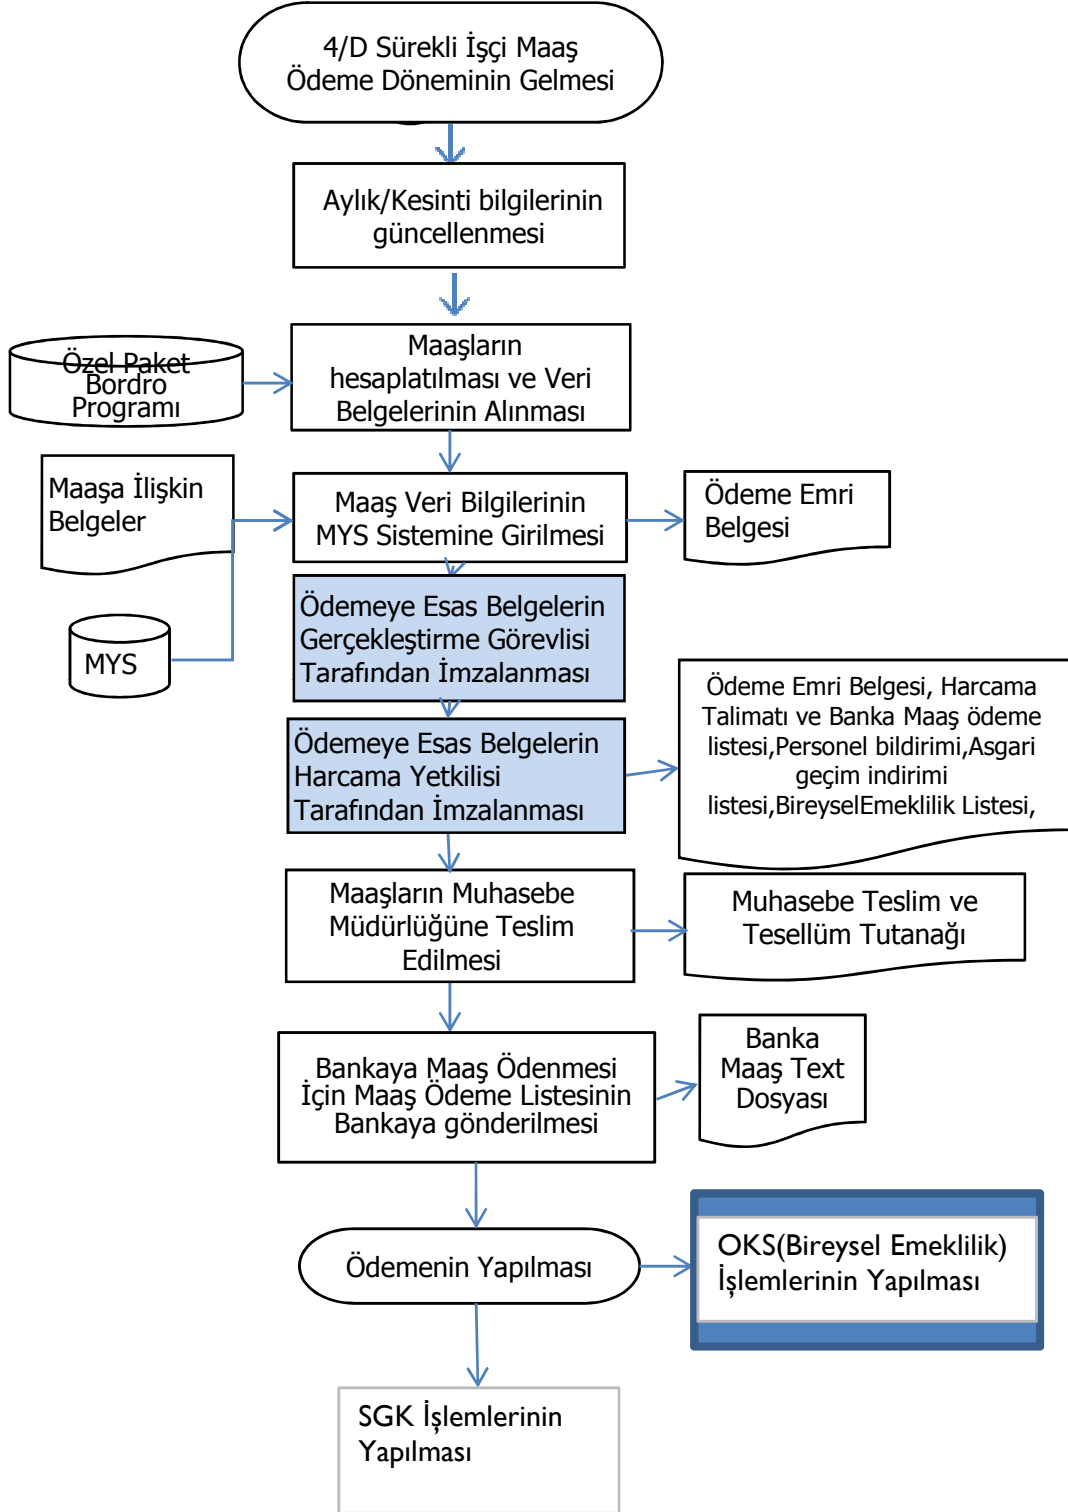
4/D Sürekli İşçi Maaş Ödeme Döneminin Gelmesi

Aylık/Kesinti bilgilerinin güncellenmesi

Özel Paket Bordro Programı

Maaşların hesaplatılması ve Veri Belgelerinin Alınması

Maaşa İlişkin Belgeler

Maaş Veri Bilgilerinin MYS Sistemine Girilmesi

Ödeme Emri Belgesi

MYS

Ödemeye Esas Belgelerin Gerçekleştirme Görevlisi Tarafından İmzalanması

Ödemeye Esas Belgelerin Harcama Yetkilisi Tarafından İmzalanması

Ödeme Emri Belgesi, Harcama Talimatı ve Banka Maaş ödeme listesi,Personel bildirimi,Asgari geçim indirimi listesi,BireyselEmeklilik Listesi,

Maaşların Muhasebe Müdürlüğüne Teslim Edilmesi

Muhasebe Teslim ve Tesellüm Tutanağı

Bankaya Maaş Ödenmesi İçin Maaş Ödeme Listesinin Bankaya gönderilmesi

Banka Maaş Text Dosyası

Ödemenin Yapılması

OKS(Bireysel Emeklilik) İşlemlerinin Yapılması

SGK İşlemlerinin Yapılması